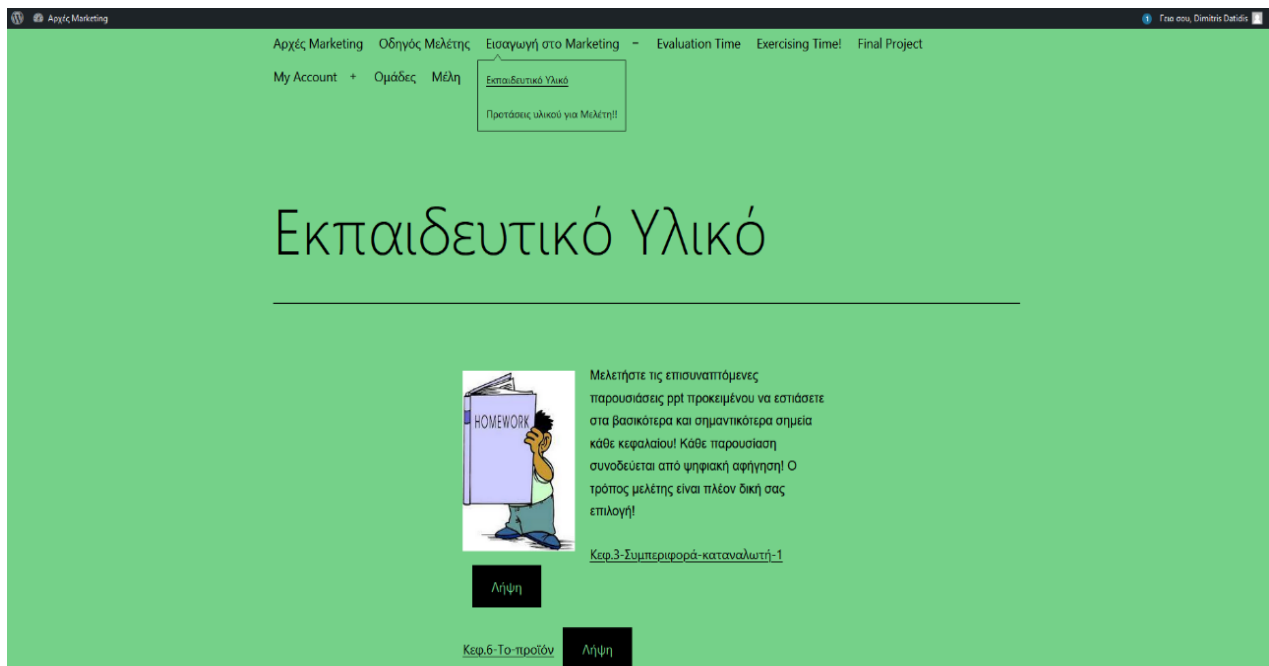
Αρχές Marketing

1 Γεια σου, Dimitris Datidis

Αρχές Marketing Οδηγός Μελέτης Εισαγωγή στο Marketing − Evaluation Time Exercising Time! Final Project

My Account + Ομάδες Μέλη

Εκπαιδευτικό Υλικό

Προτάσεις υλικού για Μελέτη!!

Εκπαιδευτικό Υλικό

HOMEWORK

Μελετήστε τις επισυναπτόμενες παρουσιάσεις ppt προκειμένου να εστιάσετε στα βασικότερα και σημαντικότερα σημεία κάθε κεφαλαίου! Κάθε παρουσίαση συνοδεύεται από ψηφιακή αφήγηση! Ο τρόπος μελέτης είναι πλέον δική σας επιλογή!

Κεφ.3-Συμπεριφορά-καταναλωτή-1

Λήψη

Κεφ.6-Το-προϊόν Λήψη